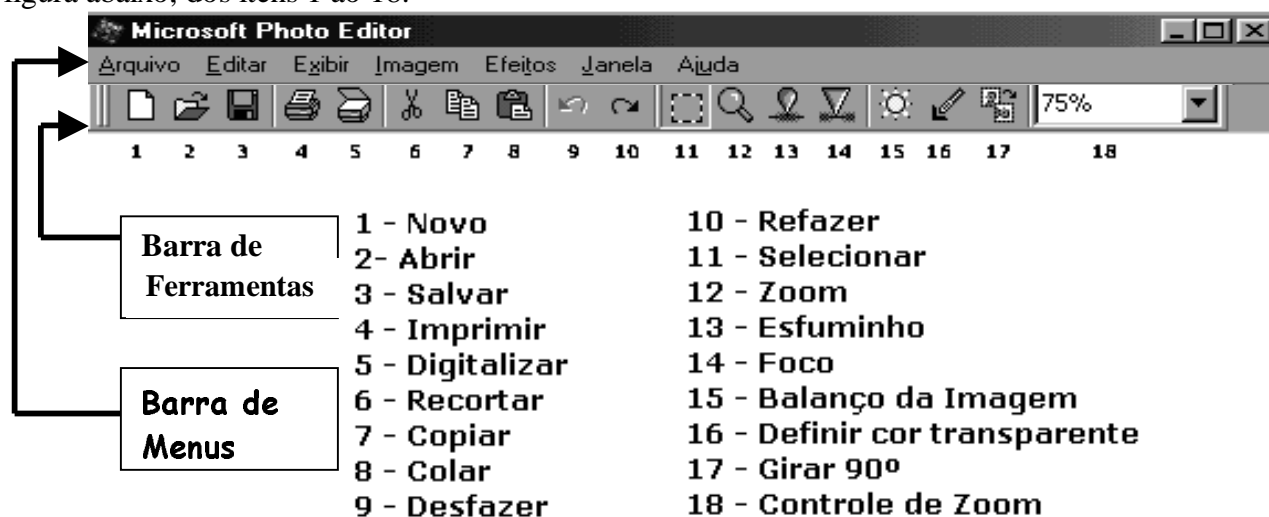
figura abaixo, dos itens 1 ao 18:

Microsoft Photo Editor

Arquivo Editar Exibir Imagem Efeitos Janela Ajuda

75%

1 2 3 4 5 6 7 8 9 10 11 12 13 14 15 16 17 18

Barra de Ferramentas

Barra de Menus

1 - Novo
2- Abrir
3 - Salvar
4 - Imprimir
5 - Digitalizar
6 - Recortar
7 - Copiar
8 - Colar
9 - Desfazer

10 - Refazer
11 - Selecionar
12 - Zoom
13 - Esfuminho
14 - Foco
15 - Balanço da Imagem
16 - Definir cor transparente
17 - Girar 90º
18 - Controle de Zoom